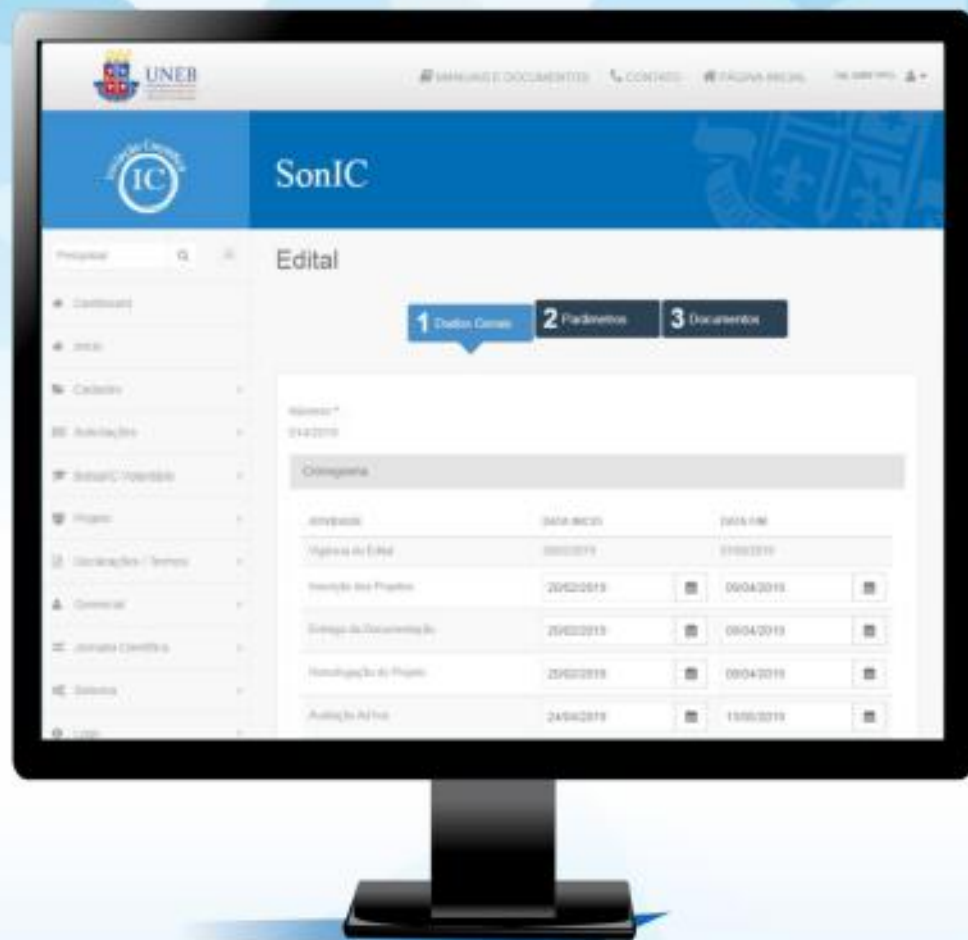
UNEB

MANUAIS E DOCUMENTOS CONTATO PÁGINA INICIAL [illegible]

IC

SonIC

Pesquisar

Dashboard

Início

Cadastro

Avaliações

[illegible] Voluntário

Projeto

Declarações / Termos

Comercial

Jornada Científica

Sistema

Logs

Edital

1 Dados Gerais 2 Parâmetros 3 Documentos

Número *
014/2019

Cronograma

| ATIVIDADE | DATA INÍCIO | DATA FIM |
|---|---|---|
| Vigência do Edital | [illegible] | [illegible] |
| Inscrição dos Projetos | 20/02/2019 | 09/04/2019 |
| Entrega da Documentação | 20/02/2019 | 09/04/2019 |
| Homologação do Projeto | 20/02/2019 | 09/04/2019 |
| Avaliação Ad hoc | 24/04/2019 | 15/05/2019 |